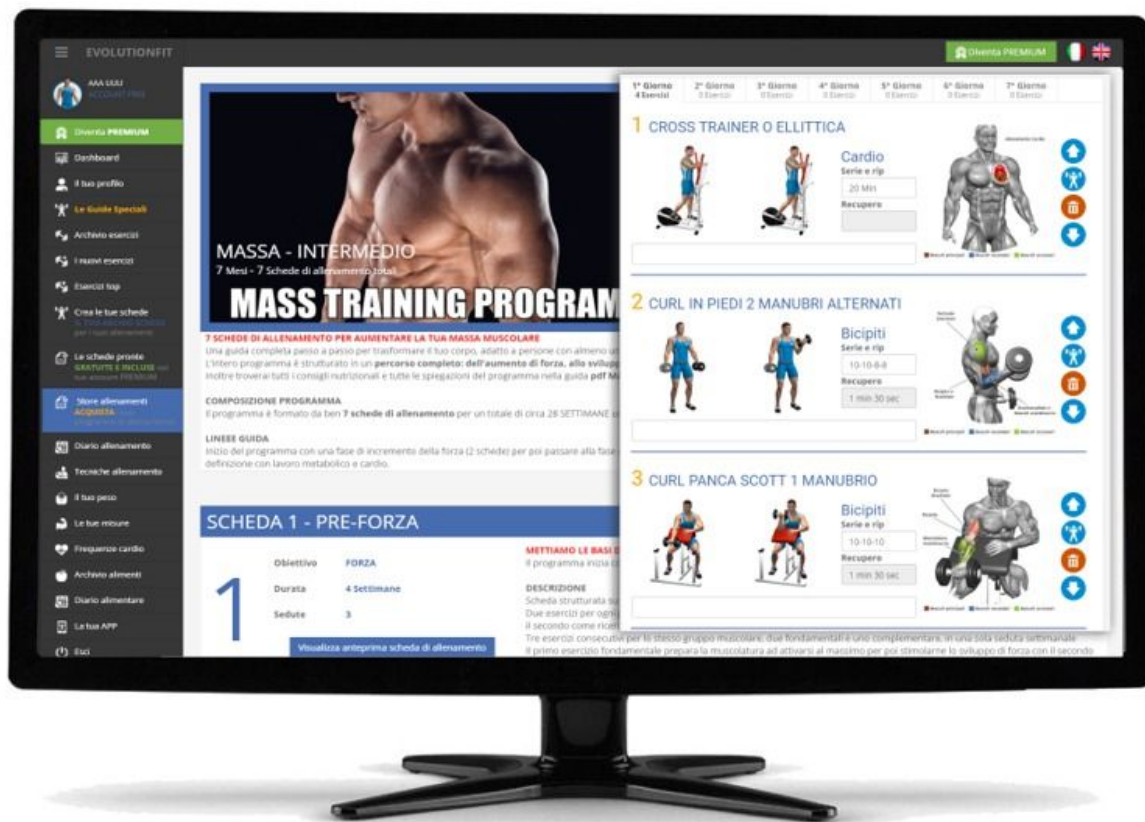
EVOLUTIONFIT

Diventa PREMIUM

AAA UUU
ACCOUNT PRO

Diventa PREMIUM
Dashboard
Il tuo profilo
Le Guide Speciali
Archivio esercizi
I nuovi esercizi
Esercizi top
Crea le tue schede
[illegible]
Le schede pronte
GRATUITE E INCLUSE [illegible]
Store allenamenti
ACQUISTA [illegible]
Diario allenamento
Tecniche allenamento
Il tuo peso
Le tue misure
Frequenze cardio
Archivio alimenti
Diario alimentare
La tua APP
Esci

MASSA - INTERMEDIO
7 Mesi - 7 Schede di allenamento totali
MASS TRAINING PROGRAM

7 SCHEDE DI ALLENAMENTO PER AUMENTARE LA TUA MASSA MUSCOLARE
Una guida completa passo a passo per trasformare il tuo corpo, adatto a persone con almeno un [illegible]
L'intero programma è strutturato in un percorso completo: dell'aumento di forza, allo sviluppo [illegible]
Inoltre troverai tutti i consigli nutrizionali e tutte le spiegazioni del programma nella guida pdf M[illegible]

COMPOSIZIONE PROGRAMMA
Il programma è formato da ben 7 schede di allenamento per un totale di circa 28 SETTIMANE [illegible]

LINEE GUIDA
Inizio del programma con una fase di incremento della forza (2 schede) per poi passare alla fase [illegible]
definizione con lavoro metabolico e cardio.

SCHEDA 1 - PRE-FORZA

1
Obiettivo FORZA
Durata 4 Settimane
Sedute 3
Visualizza anteprima scheda di allenamento

METTIAMO LE BASI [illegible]
Il programma inizia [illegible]
DESCRIZIONE
Scheda strutturata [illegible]
Due esercizi per ogni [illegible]
il secondo come rice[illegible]
Tre esercizi consecutivi per lo stesso gruppo muscolare, due fondamentali e uno complementare, in una sola seduta settimanale
Il primo esercizio fondamentale prepara la muscolatura ad attivarsi al massimo per poi stimolarne lo sviluppo di forza con il secondo

1° Giorno 4 Esercizi | 2° Giorno 0 Esercizi | 3° Giorno 0 Esercizi | 4° Giorno 0 Esercizi | 5° Giorno 0 Esercizi | 6° Giorno 0 Esercizi | 7° Giorno 0 Esercizi

1 CROSS TRAINER O ELLITTICA
Cardio
Serie e rip
20 Min
Recupero

2 CURL IN PIEDI 2 MANUBRI ALTERNATI
Bicipiti
Serie e rip
10-10-8-8
Recupero
1 min 30 sec

3 CURL PANCA SCOTT 1 MANUBRIO
Bicipiti
Serie e rip
10-10-10
Recupero
1 min 30 sec